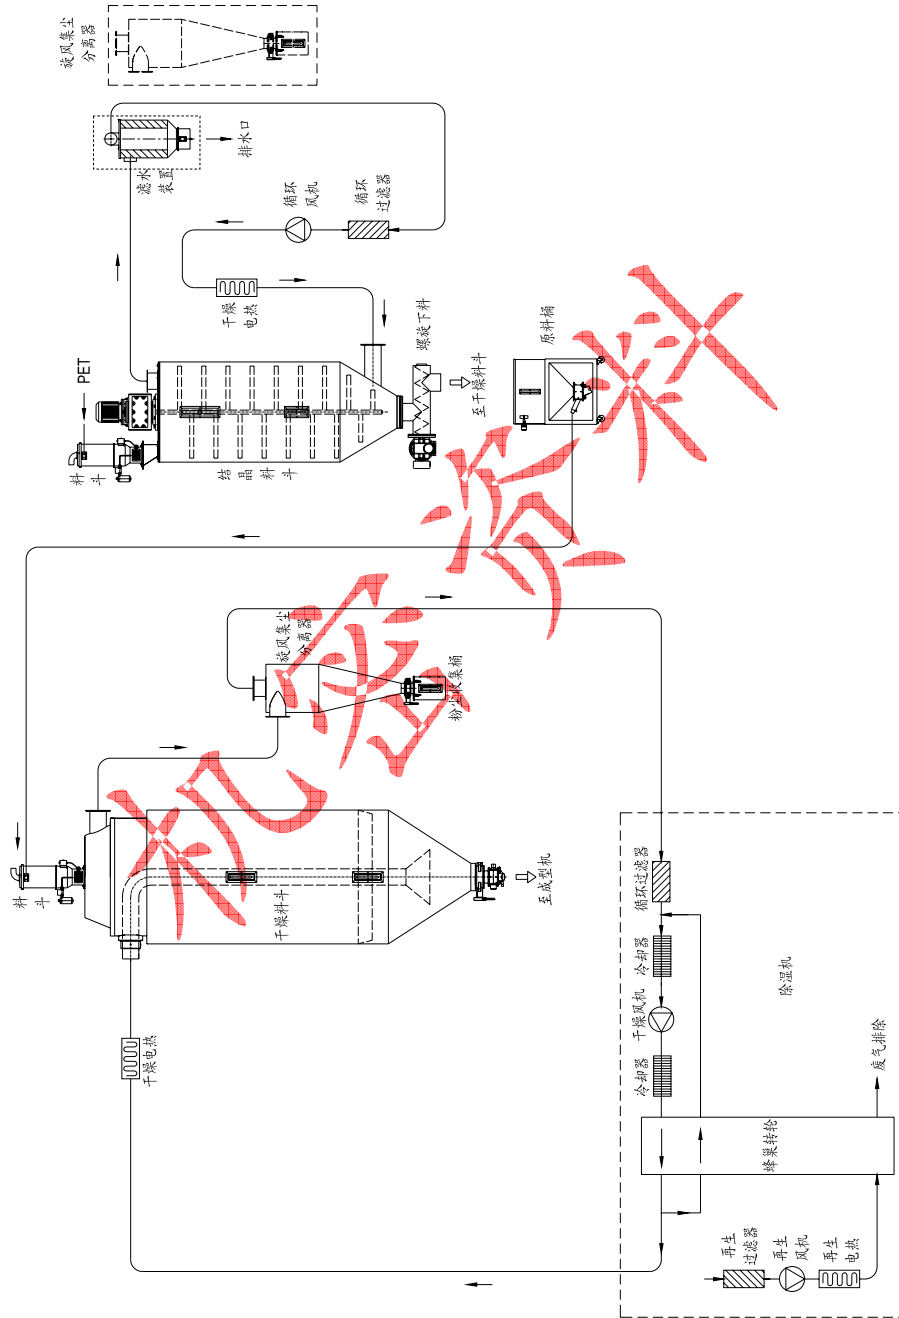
旋风集尘分离器

排水口

滤水装置

循环风机

循环过滤器

干燥电热

PET

螺旋下料

至干燥料斗

原料桶

料斗

结晶料斗

旋风集尘分离器

粉尘收集桶

料斗

干燥料斗

至成型机

循环过滤器

冷却器

干燥风机

冷却器

除湿机

蜂巢转轮

废气排除

干燥电热

再生过滤器

再生风机

再生电热

机器资料